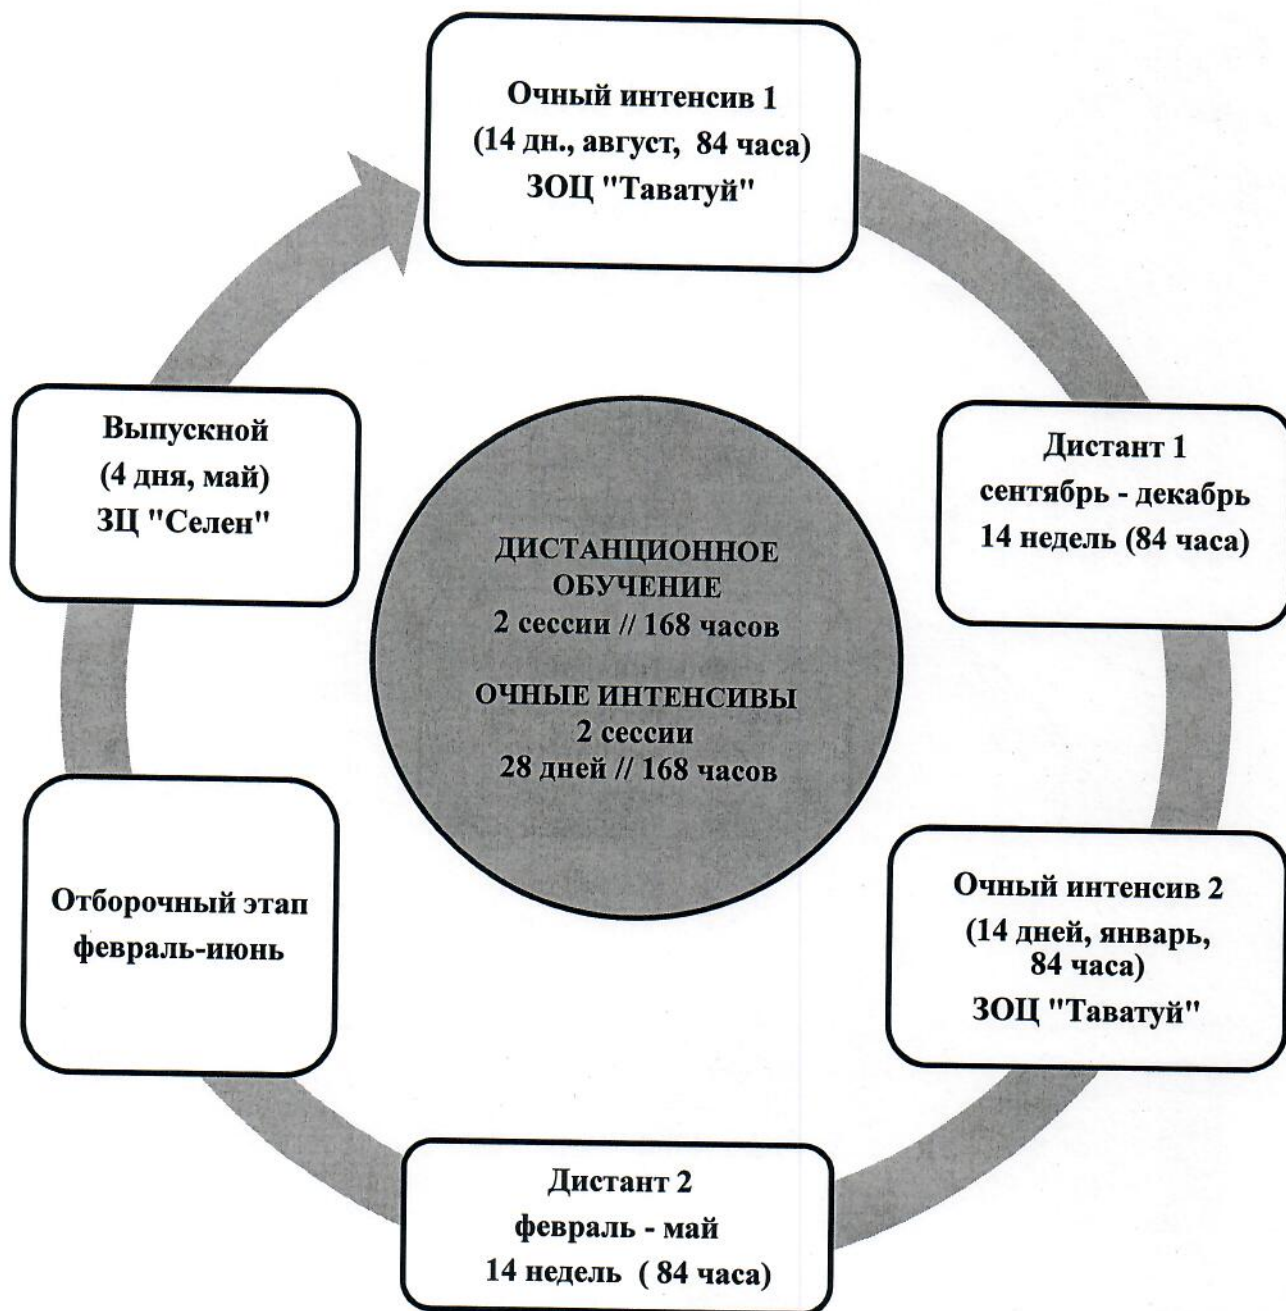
Очный интенсив 1
(14 дн., август, 84 часа)
ЗОЦ "Таватуй"

Дистант 1
сентябрь - декабрь
14 недель (84 часа)

Очный интенсив 2
(14 дней, январь, 84 часа)
ЗОЦ "Таватуй"

Дистант 2
февраль - май
14 недель ( 84 часа)

Отборочный этап
февраль-июнь

Выпускной
(4 дня, май)
ЗЦ "Селен"

ДИСТАНЦИОННОЕ ОБУЧЕНИЕ
2 сессии // 168 часов

ОЧНЫЕ ИНТЕНСИВЫ
2 сессии
28 дней // 168 часов